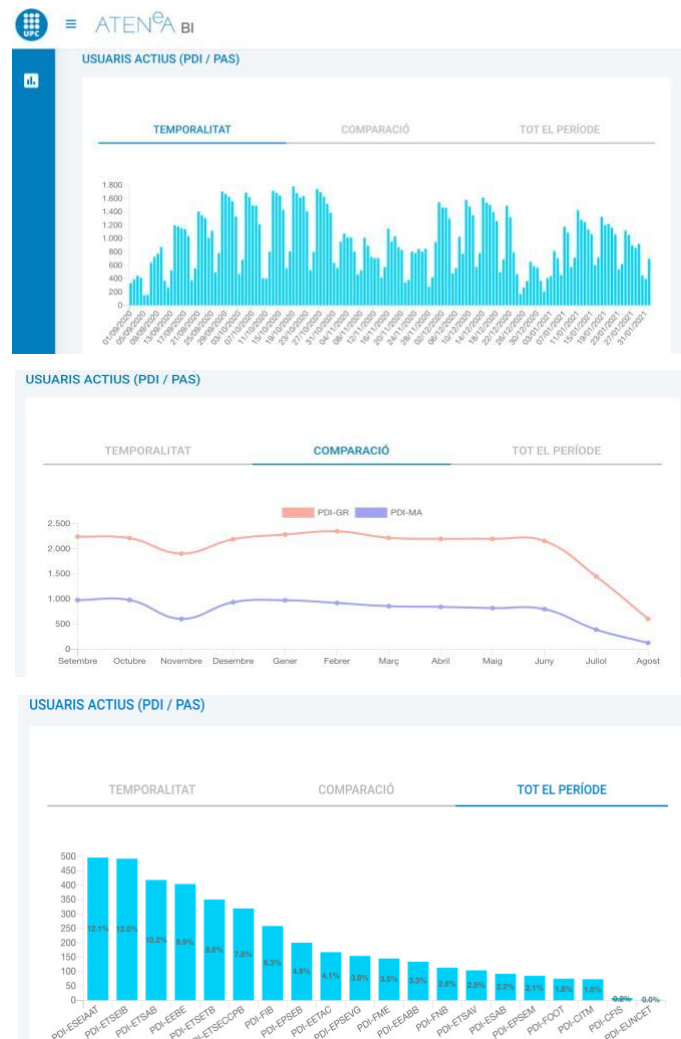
UPC

ATENeA BI

USUARIS ACTIUS (PDI / PAS)

TEMPORALITAT

COMPARACIÓ

TOT EL PERÍODE

1.800
1.600
1.400
1.200
1.000
800
600
400
200
0

01/09/2020 05/09/2020 09/09/2020 13/09/2020 17/09/2020 21/09/2020 25/09/2020 29/09/2020 03/10/2020 07/10/2020 11/10/2020 15/10/2020 19/10/2020 23/10/2020 27/10/2020 31/10/2020 04/11/2020 08/11/2020 12/11/2020 16/11/2020 20/11/2020 24/11/2020 28/11/2020 02/12/2020 06/12/2020 10/12/2020 14/12/2020 18/12/2020 22/12/2020 26/12/2020 30/12/2020 03/01/2021 07/01/2021 11/01/2021 15/01/2021 19/01/2021 23/01/2021 27/01/2021 31/01/2021

USUARIS ACTIUS (PDI / PAS)

TEMPORALITAT

COMPARACIÓ

TOT EL PERÍODE

PDI-GR

PDI-MA

2.500
2.000
1.500
1.000
500
0

Setembre Octubre Novembre Desembre Gener Febrer Març Abril Maig Juny Juliol Agost

USUARIS ACTIUS (PDI / PAS)

TEMPORALITAT

COMPARACIÓ

TOT EL PERÍODE

500
450
400
350
300
250
200
150
100
50
0

12.1% 12.0% 10.2% 9.9% 8.6% 7.8% 6.3% 4.9% 4.1% 3.8% 3.5% 3.3% 2.8% 2.5% 2.2% 2.1% 1.8% 1.8% 0.2% 0.0%

PDI-ESEIAAT PDI-ETSEIB PDI-ETSAB PDI-EEBE PDI-ETSETB PDI-ETSECCPB PDI-FIB PDI-EPSEB PDI-EETAC PDI-EPSEVG PDI-FME PDI-EEABB PDI-FNB PDI-ETSAV PDI-ESAB PDI-EPSEM PDI-FOOT PDI-CITM PDI-CFIS PDI-EUNCET